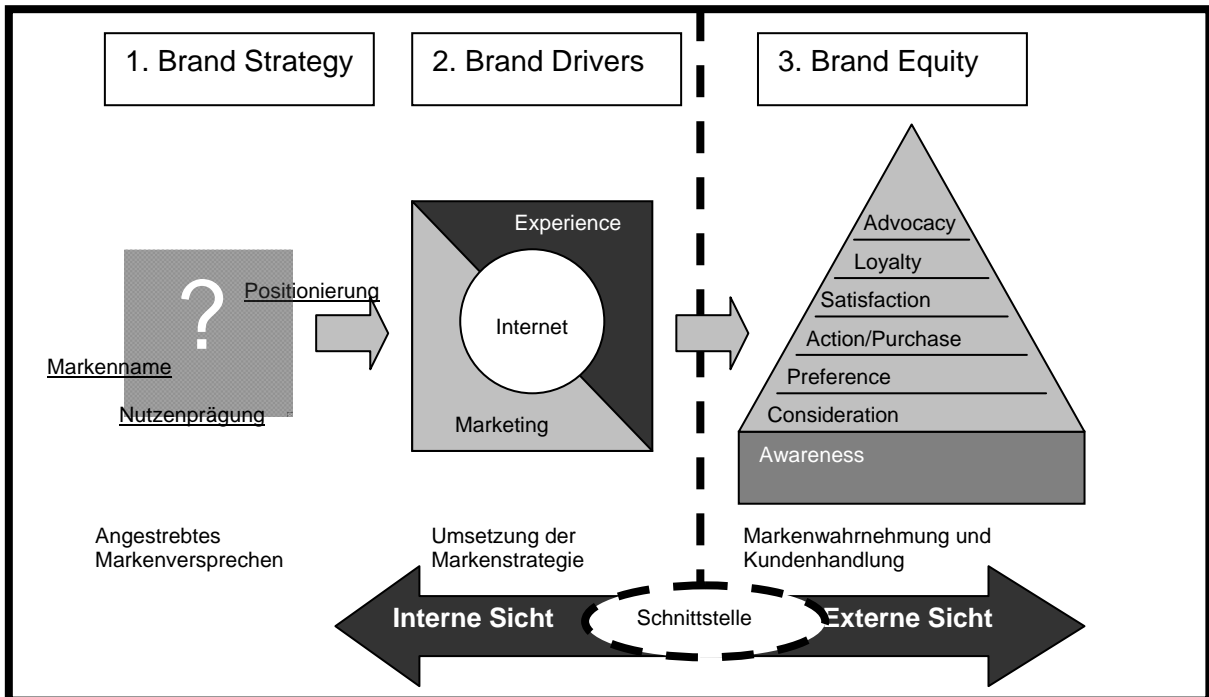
1. Brand Strategy

2. Brand Drivers

3. Brand Equity

?

Positionierung

Markenname

Nutzenprägung

Experience

Internet

Marketing

Advocacy

Loyalty

Satisfaction

Action/Purchase

Preference

Consideration

Awareness

Angestrebtes Markenversprechen

Umsetzung der Markenstrategie

Markenwahrnehmung und Kundenhandlung

Interne Sicht

Schnittstelle

Externe Sicht